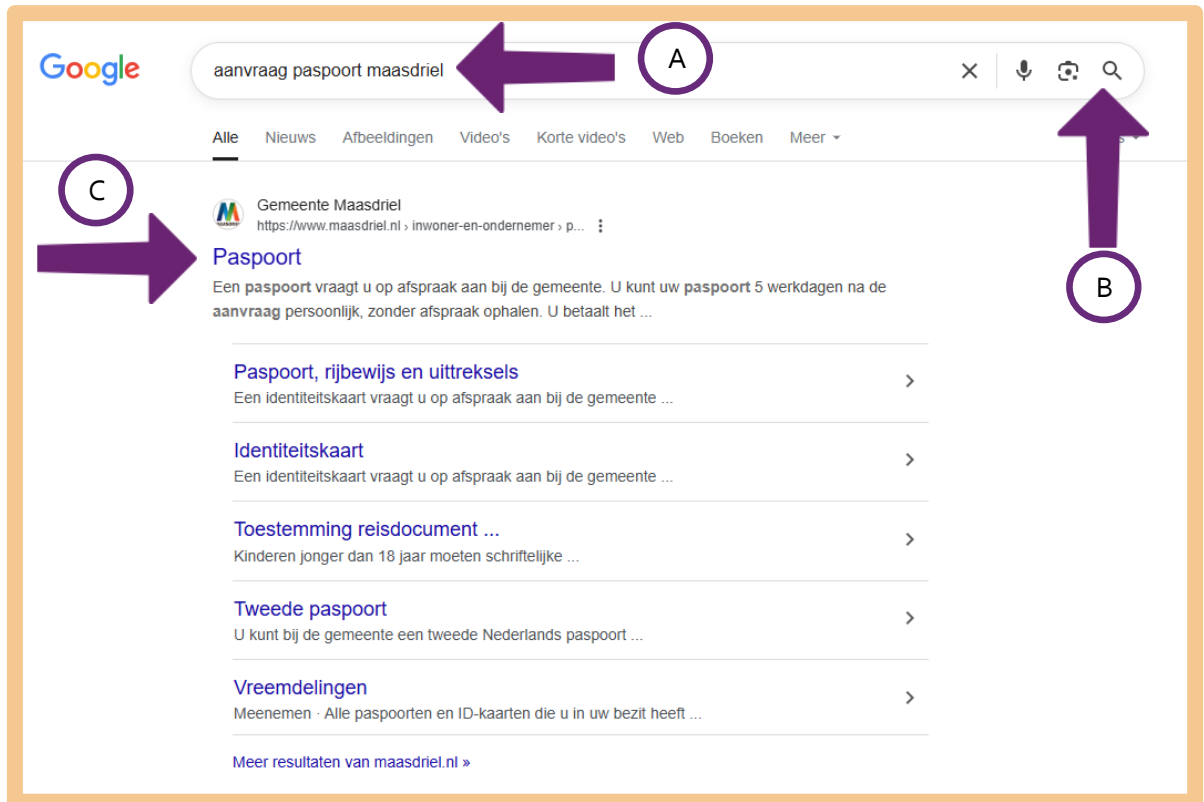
Google

aanvraag paspoort maasdriel

A

Alle Nieuws Afbeeldingen Video's Korte video's Web Boeken Meer

C

Gemeente Maasdriel
https://www.maasdriel.nl › inwoner-en-ondernemer › p...

Paspoort

Een paspoort vraagt u op afspraak aan bij de gemeente. U kunt uw paspoort 5 werkdagen na de aanvraag persoonlijk, zonder afspraak ophalen. U betaalt het ...

B

Paspoort, rijbewijs en uittreksels
Een identiteitskaart vraagt u op afspraak aan bij de gemeente ...

Identiteitskaart
Een identiteitskaart vraagt u op afspraak aan bij de gemeente ...

Toestemming reisdocument ...
Kinderen jonger dan 18 jaar moeten schriftelijke ...

Tweede paspoort
U kunt bij de gemeente een tweede Nederlands paspoort ...

Vreemdelingen
Meenemen · Alle paspoorten en ID-kaarten die u in uw bezit heeft ...

Meer resultaten van maasdriel.nl »